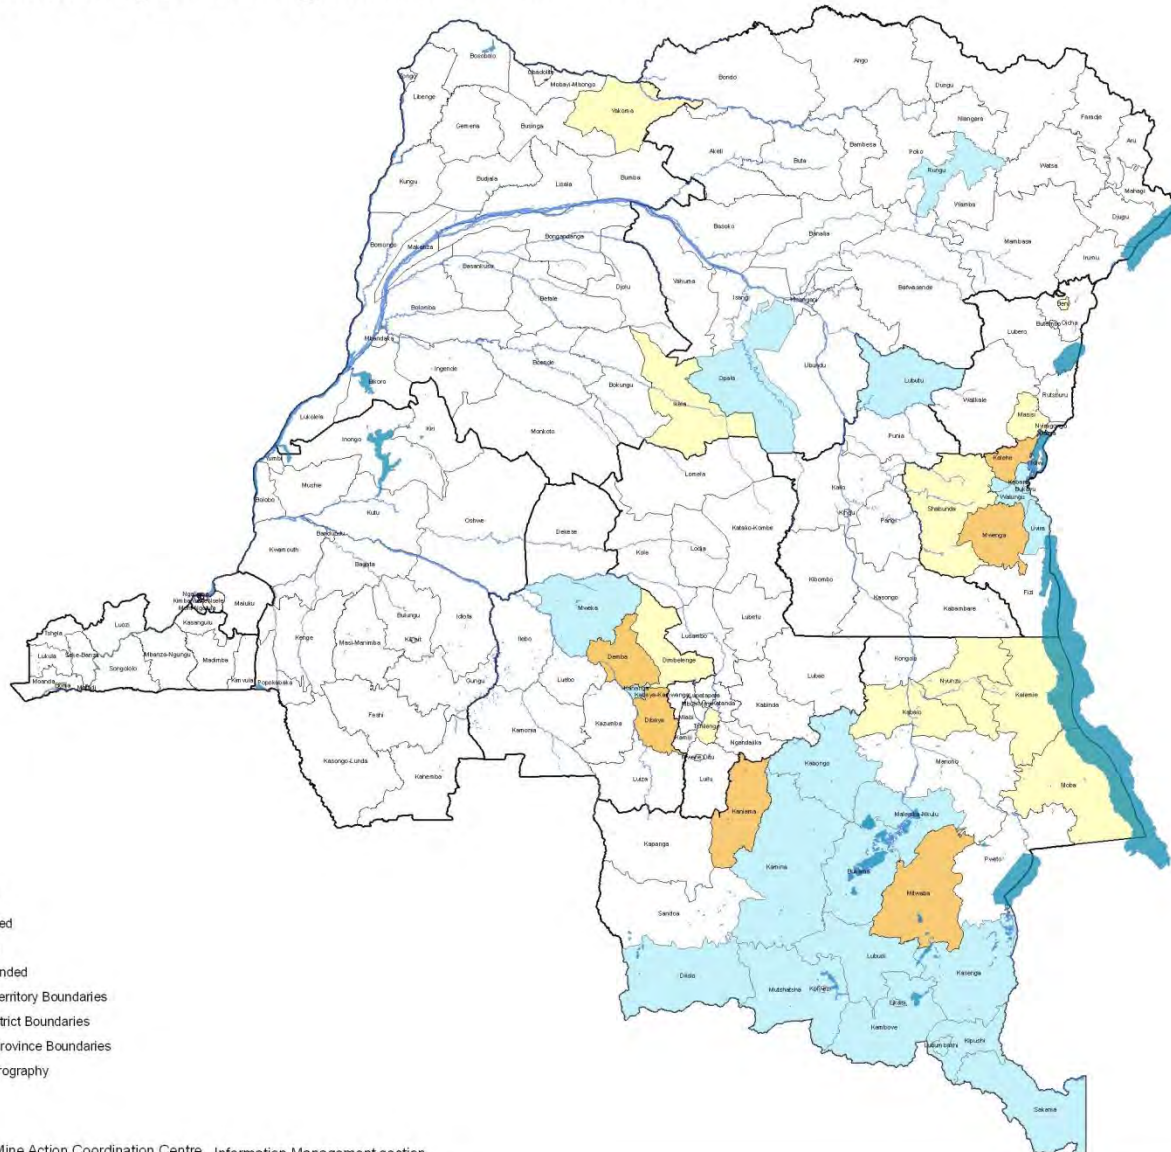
Bosobolo
Gbadolite
Mobayi-Mbongo
Bondo
Ango
Dungu
Libenge
Yakoma
Faradje
Gemena
Businga
Niangara
Aru
Aketi
Bambesa
Poko
Buta
Rungu
Kungu
Budjala
Lisala
Bumba
Watsa
Mahagi
Wamba
Djugu
Basoko
Banalia
Bomongo
Makanza
Bongandanga
Mambasa
Irumu
Basankusu
Yahuma
Isangi
Djolu
Befale
Kisangani
Bafwasende
Beni
Bolomba
Lubero
Butembo
Mbandaka
Basoko
Bokungu
Opala
Ubundu
Lubutu
Bikoro
Ingende
Rutshuru
Ikela
Walikale
Masisi
Lukolela
Monkoto
Kiri
Inongo
Punia
Kalehe
Yumbi
Lomela
Bolobo
Mushie
Kabare
Bukavu
Walungu
Kailo
Shabunda
Kutu
Kindu
Pangi
Oshwe
Uvira
Mwenga
Katako-Kombe
Bandundu
Dekese
Kwamouth
Bagata
Kole
Lodja
Kibombo
Kasongo
Fizi
Kabambare
Nsele
Kimbanseke
Maluku
Bulungu
Idiofa
Mweka
Luozi
Kasangulu
Lubefu
Tshela
Kenge
Masi-Manimba
Kikwit
Ilebo
Lubao
Dimbelenge
Kongolo
Lukula
Seke-Banza
Mbanza-Ngungu
Songololo
Madimba
Dekese
Demba
Nyunzu
Kalemie
Moanda
Matadi
Kimvula
Popokabaka
Gungu
Luebo
Kazumba
Dibaya
Kabinda
Kabalo
Feshi
Kamonia
Tshilenge
Ngandajika
Manono
Kasongo-Lunda
Kahemba
Luiza
Luilu
Kabongo
Moba
Kaniama
Malemba-Nkulu
Kapanga
Kamina
Pweto
Bukama
Mitwaba
Sandoa
Lubudi
Kasenga
Dilolo
Mutshatsha
Kolwezi
Likasi
Kambove
Lubumbashi
Kipushi
Sakania
ed
nded
erritory Boundaries
trict Boundaries
rovince Boundaries
rography
Mine Action Coordination Centre Information Management section